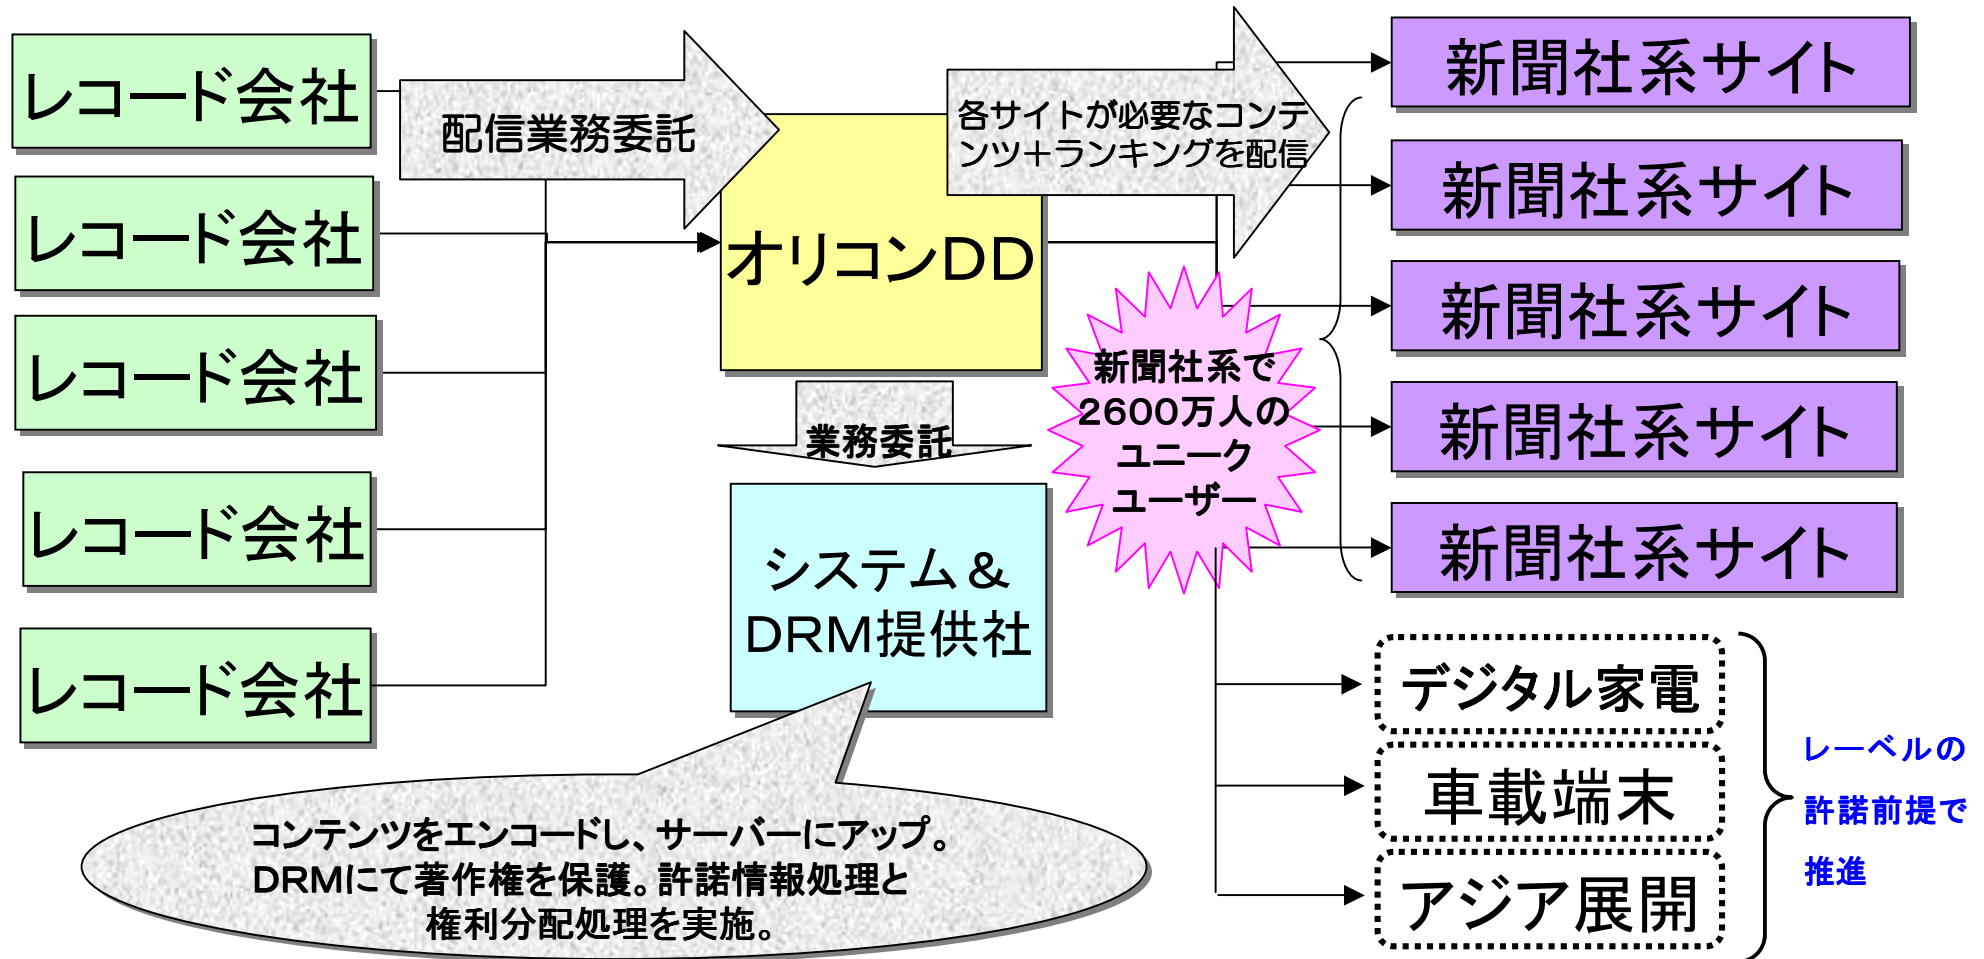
レコード会社

レコード会社

レコード会社

レコード会社

レコード会社

配信業務委託

オリコンDD

各サイトが必要なコンテンツ+ランキングを配信

新聞社系サイト

新聞社系サイト

新聞社系サイト

新聞社系サイト

新聞社系サイト

新聞社系で2600万人のユニークユーザー

業務委託

システム＆DRM提供社

デジタル家電

車載端末

アジア展開

レーベルの許諾前提で推進

コンテンツをエンコードし、サーバーにアップ。DRMにて著作権を保護。許諾情報処理と権利分配処理を実施。